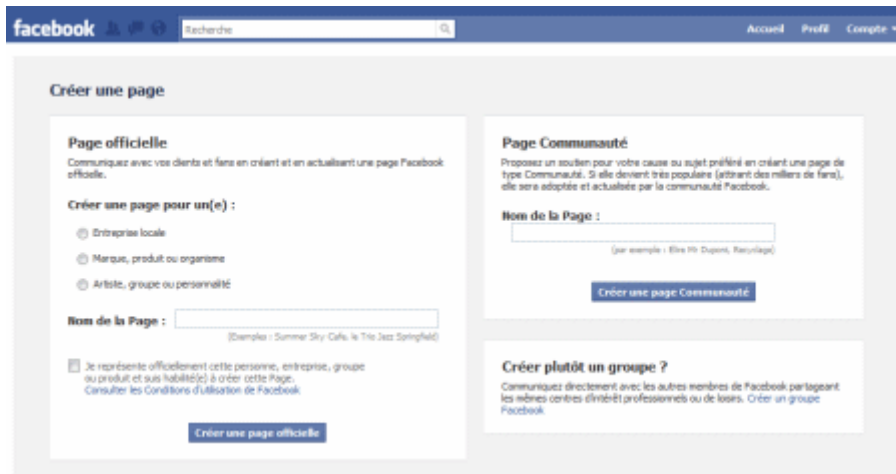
facebook

Recherche

Accueil Profil Compte

Créer une page

Page officielle

Communiquez avec vos clients et fans en créant et en actualisant une page Facebook officielle.

Créer une page pour un(e) :

Entreprise locale

Marque, produit ou organisme

Artiste, groupe ou personnalité

Nom de la Page :

(Exemples : Summer Sky Cafe, le Trio Jazz Springfield)

Je représente officiellement cette personne, entreprise, groupe ou produit et suis habilité(e) à créer cette Page. Consulter les Conditions d'utilisation de Facebook

Créer une page officielle

Page Communauté

Proposez un soutien pour votre cause ou sujet préféré en créant une page de type Communauté. Si elle devient très populaire (attirant des milliers de fans), elle sera adoptée et actualisée par la communauté Facebook.

Nom de la Page :

(par exemple : Elire Mr Dupont, Recyclage)

Créer une page Communauté

Créer plutôt un groupe ?

Communiquez directement avec les autres membres de Facebook partageant les mêmes centres d'intérêt professionnels ou de loisirs. Créer un groupe Facebook